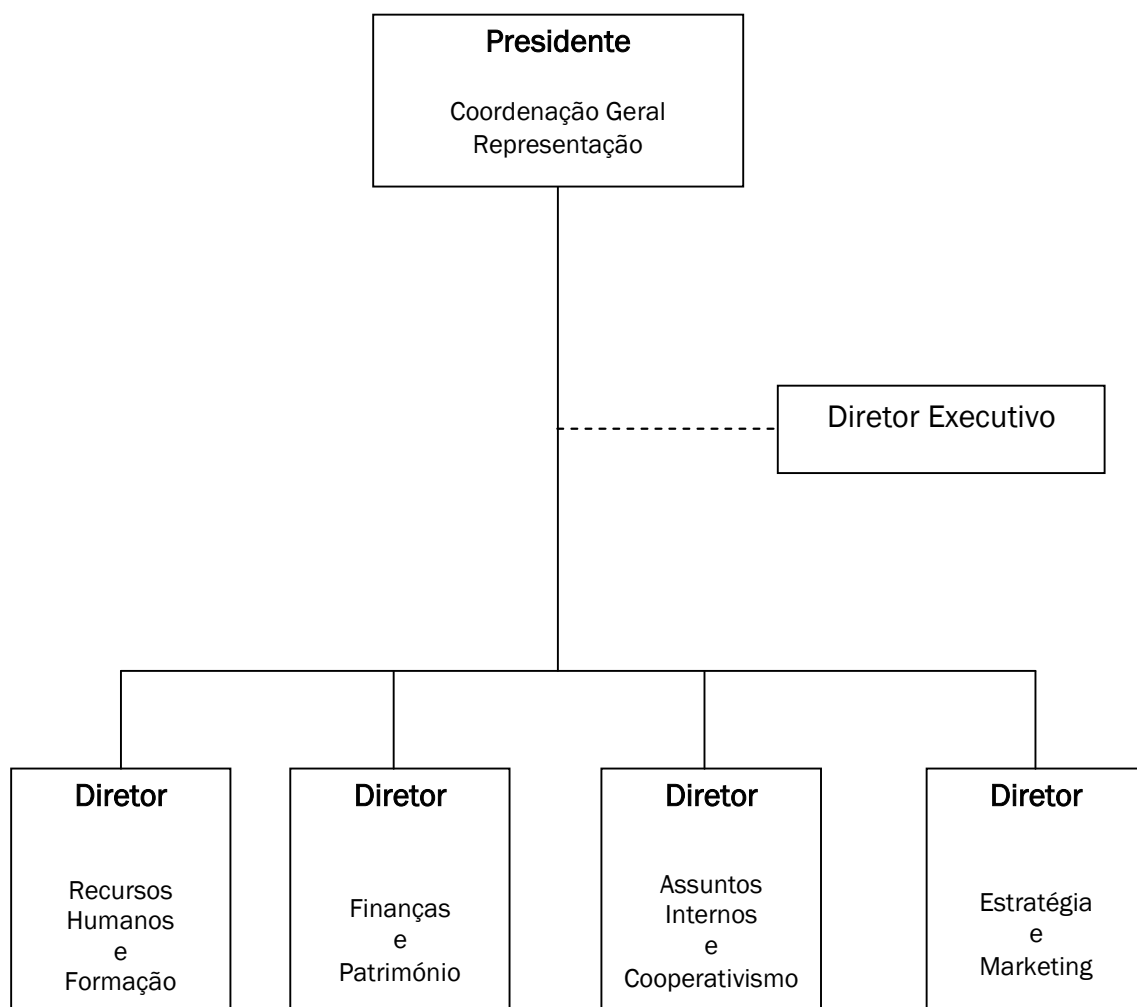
Presidente

Coordenação Geral
Representação

Diretor Executivo

Diretor

Recursos Humanos e Formação

Diretor

Finanças e Património

Diretor

Assuntos Internos e Cooperativismo

Diretor

Estratégia e Marketing